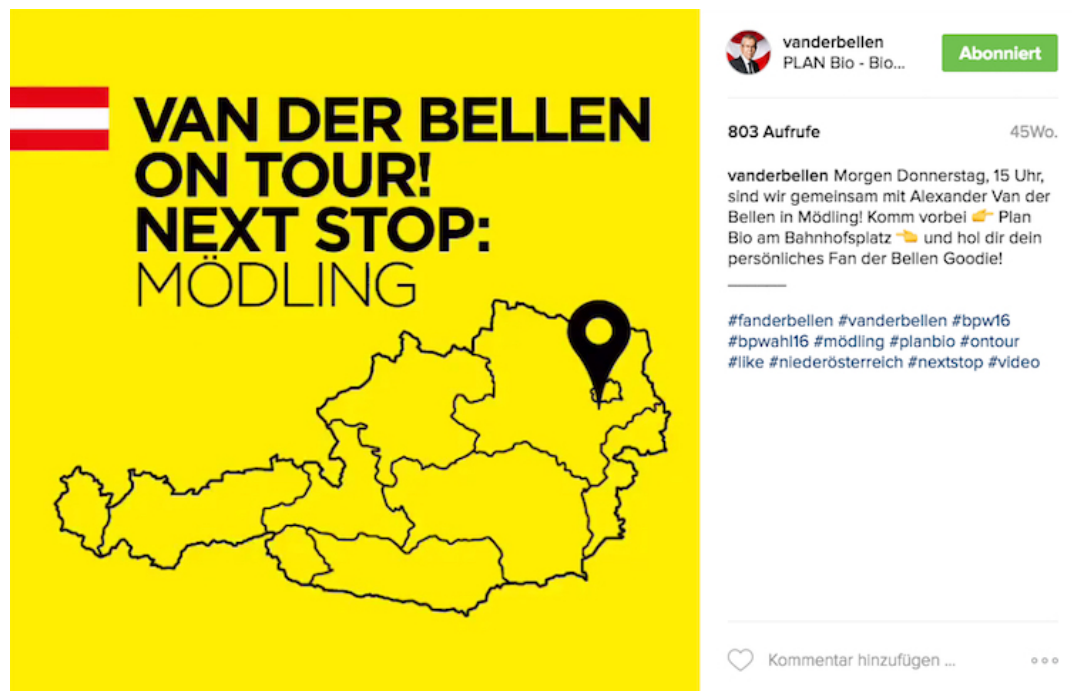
VAN DER BELLEN ON TOUR! NEXT STOP: MÖDLING

vanderbellen
PLAN Bio - Bio...

Abonniert

803 Aufrufe

45Wo.

vanderbellen Morgen Donnerstag, 15 Uhr, sind wir gemeinsam mit Alexander Van der Bellen in Mödling! Komm vorbei 👉 Plan Bio am Bahnhofsplatz 👈 und hol dir dein persönliches Fan der Bellen Goodie!

#fanderbellen #vanderbellen #bpw16 #bpwahl16 #mödling #planbio #ontour #like #niederösterreich #nextstop #video

Kommentar hinzufügen ...